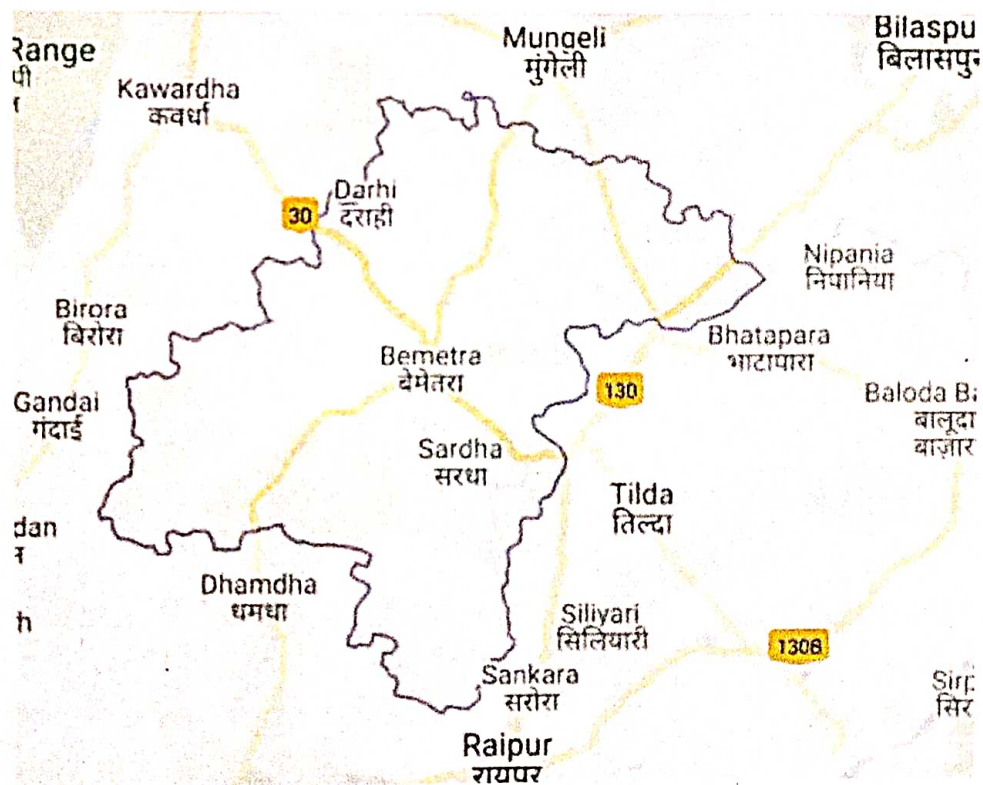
Range
पी
Mungeli
मुंगेली
Bilaspu
बिलासपु
Kawardha
कवर्धा
30
Darhi
दराही
Nipania
निपानिया
Birora
बिरोरा
Bemetra
बेमेतरा
Bhatapara
भाटापारा
Gandai
गंडाई
130
Baloda Ba
बालूदा
बाज़ार
Sardha
सरधा
Tilda
तिल्दा
dan
Dhamdha
धमधा
h
Siliyari
सिलियारी
1308
Sankara
सरोरा
Sirp
सिर
Raipur
रायपुर